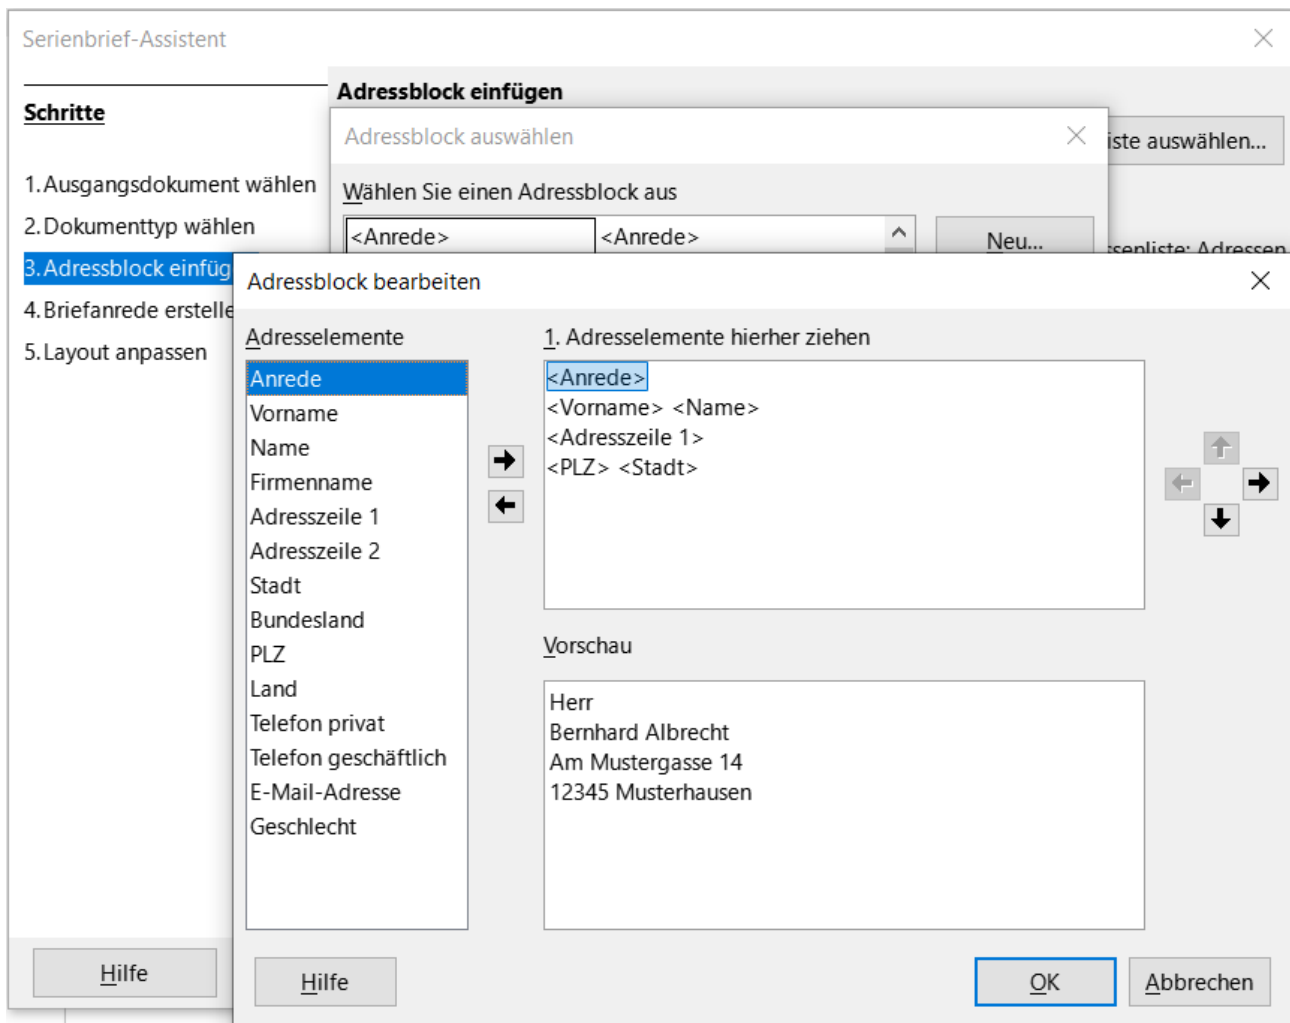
Serienbrief-Assistent

Schritte

1. Ausgangsdokument wählen
2. Dokumenttyp wählen
3. Adressblock einfüg
4. Briefanrede erstelle
5. Layout anpassen

Hilfe

Adressblock einfügen

iste auswählen...

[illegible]senliste: Adressen

Adressblock auswählen

Wählen Sie einen Adressblock aus

<Anrede>
<Anrede>

Neu...

Adressblock bearbeiten

Adresselemente

Anrede
Vorname
Name
Firmenname
Adresszeile 1
Adresszeile 2
Stadt
Bundesland
PLZ
Land
Telefon privat
Telefon geschäftlich
E-Mail-Adresse
Geschlecht

1. Adresselemente hierher ziehen

<Anrede>
<Vorname> <Name>
<Adresszeile 1>
<PLZ> <Stadt>

Vorschau

Herr
Bernhard Albrecht
Am Mustergasse 14
12345 Musterhausen

Hilfe

OK

Abbrechen